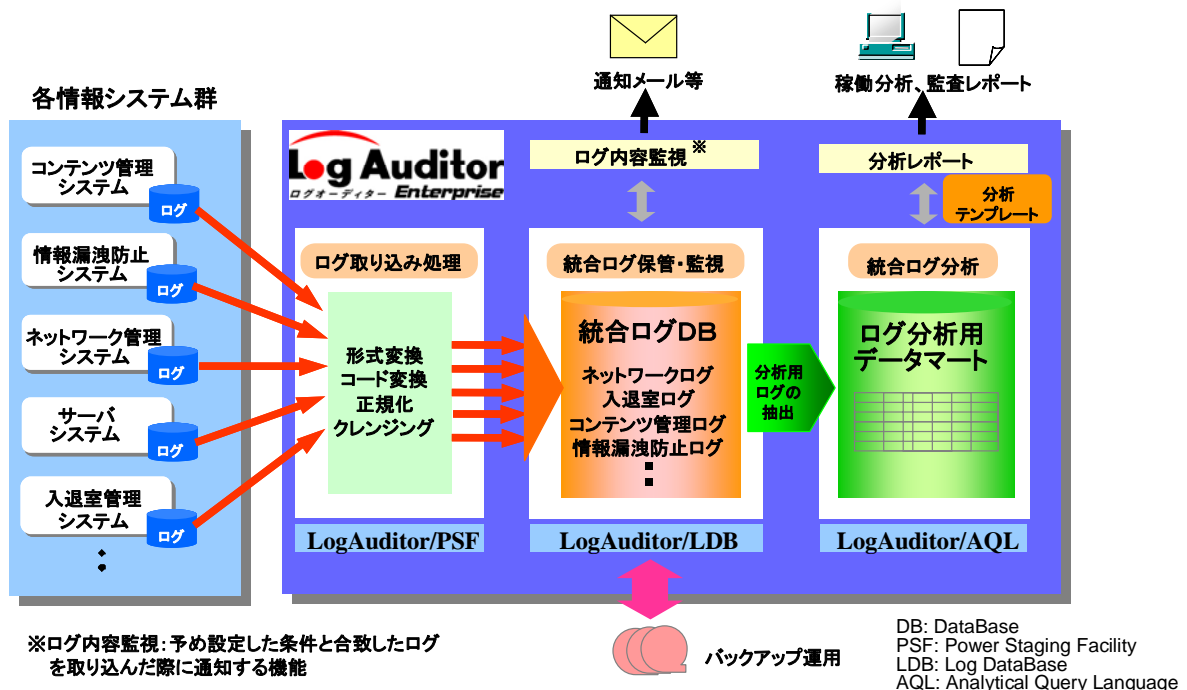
各情報システム群

コンテンツ管理システム
ログ

情報漏洩防止システム
ログ

ネットワーク管理システム
ログ

サーバシステム
ログ

入退室管理システム
ログ

Log Auditor
ログオーディター Enterprise

ログ取り込み処理

形式変換
コード変換
正規化
クレンジング

LogAuditor/PSF

通知メール等

ログ内容監視※

統合ログ保管・監視

統合ログDB

ネットワークログ
入退室ログ
コンテンツ管理ログ
情報漏洩防止ログ

LogAuditor/LDB

分析用ログの抽出

稼働分析、監査レポート

分析レポート

分析テンプレート

統合ログ分析

ログ分析用データマート

LogAuditor/AQL

※ログ内容監視：予め設定した条件と合致したログを取り込んだ際に通知する機能

バックアップ運用

DB: DataBase
PSF: Power Staging Facility
LDB: Log DataBase
AQL: Analytical Query Language